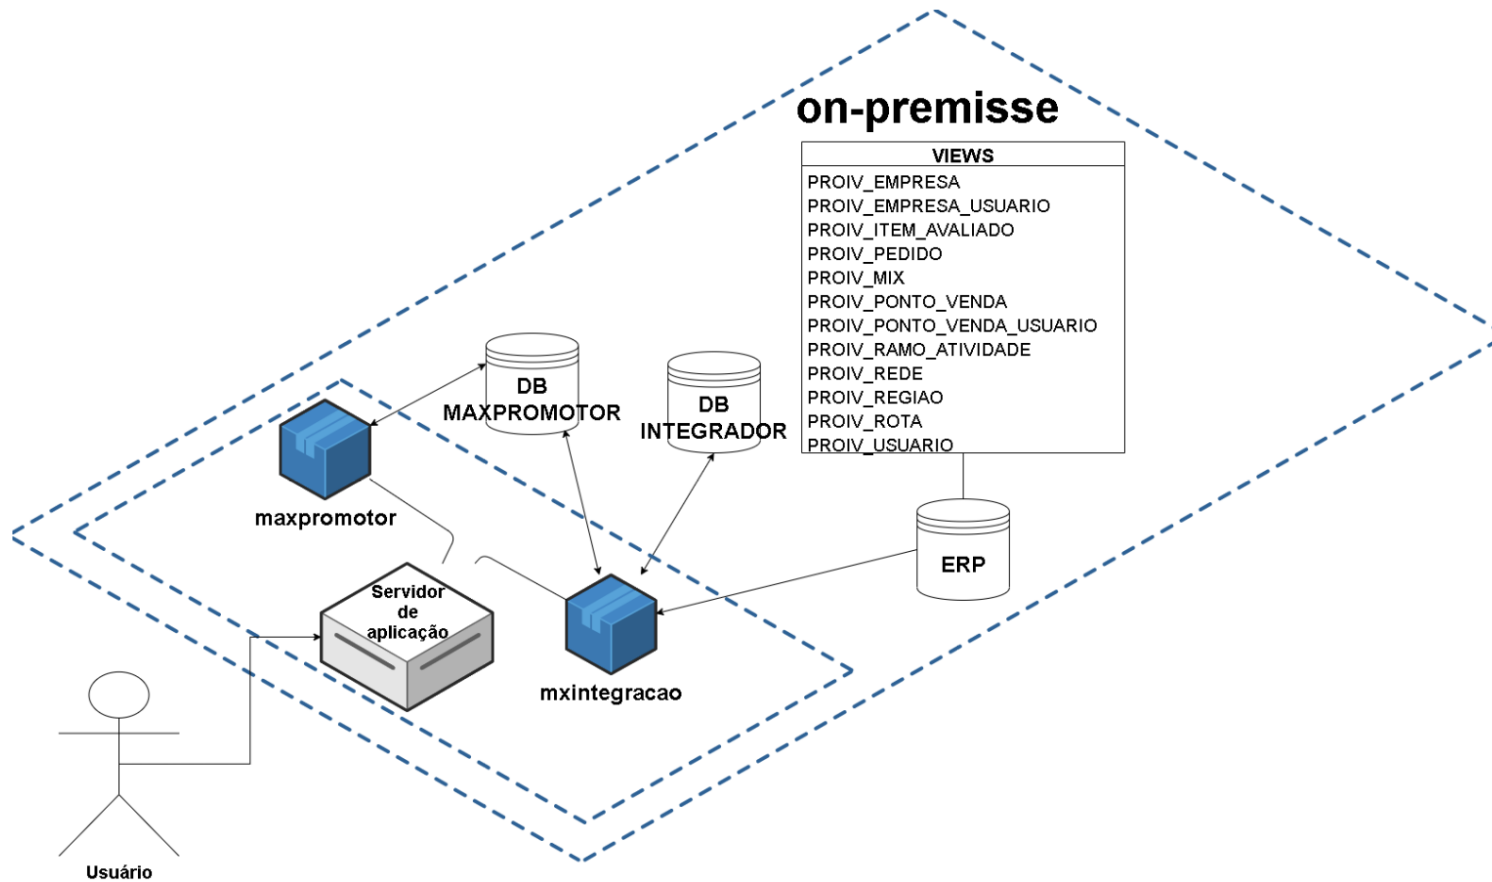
on-premisse

| VIEWS |
|---|
| PROIV_EMPRESA |
| PROIV_EMPRESA_USUARIO |
| PROIV_ITEM_AVALIADO |
| PROIV_PEDIDO |
| PROIV_MIX |
| PROIV_PONTO_VENDA |
| PROIV_PONTO_VENDA_USUARIO |
| PROIV_RAMO_ATIVIDADE |
| PROIV_REDE |
| PROIV_REGIAO |
| PROIV_ROTA |
| PROIV_USUARIO |

DB MAXPROMOTOR

DB INTEGRADOR

maxpromotor

ERP

Servidor de aplicação

mxintegracao

Usuário